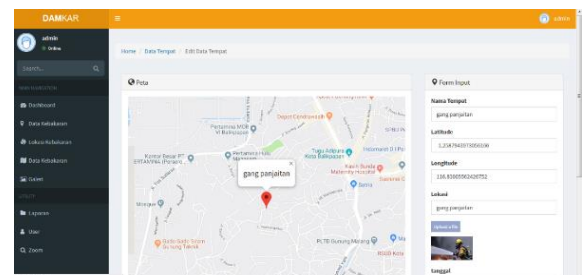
DAMKAR
admin
● Online
Search...
MAIN NAVIGATION
Dashboard
Data Kebakaran
Lokasi Kebakaran
Data Kebakaran
Galeri
UTILITY
Laporan
User
Zoom

admin

Home / Data Tempat / Edit Data Tempat

Peta

Pertamina MOR VI Balikpapan
Depot Condiment
Kantor Besar PT ERTAMINA (Persero)
Pertamina Hulu Mahakam
Tugu Adipura Kota Balikpapan
Kamil Budda Maternity Hospital
Batis
PLTD Gunung Malang
Bukit Batu Scom
Mosque

gang panjaitan

Form Input

Nama Tempat
gang panjaitan

Latitude
-1.258784373056590

Longitude
116.83669562426752

Lokasi
gang panjaitan

Upload info

Tanggal